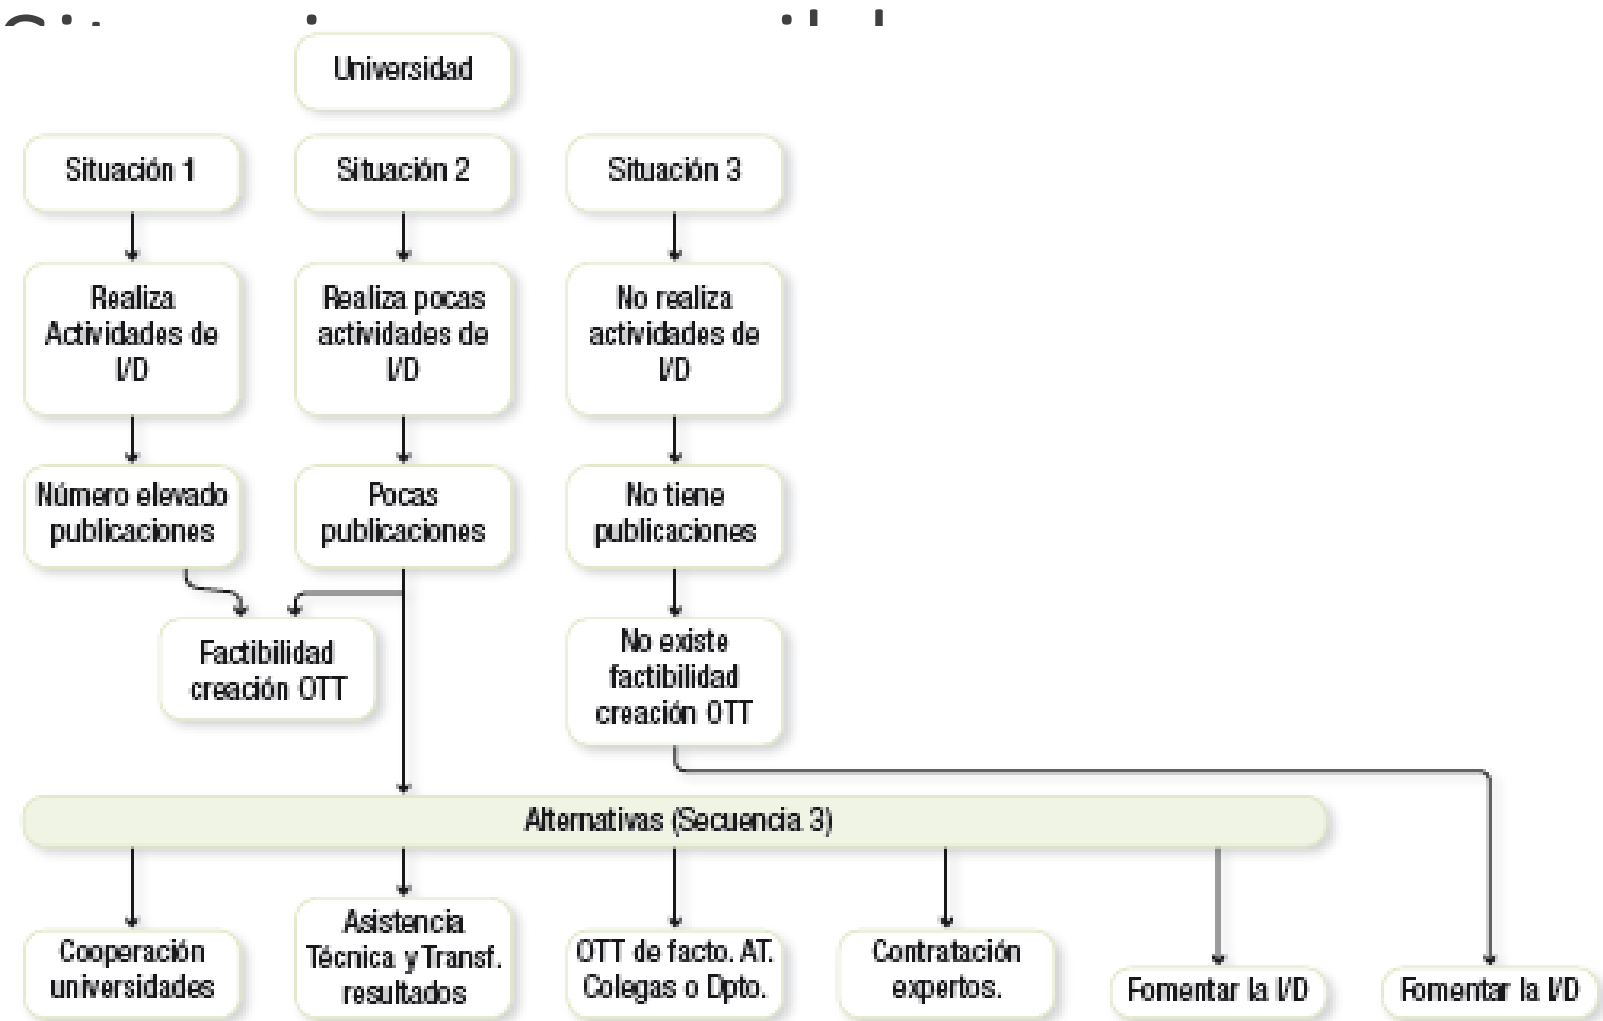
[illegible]

Universidad

Situación 1

Situación 2

Situación 3

Realiza Actividades de I/D

Realiza pocas actividades de I/D

No realiza actividades de I/D

Número elevado publicaciones

Pocas publicaciones

No tiene publicaciones

Factibilidad creación OTT

No existe factibilidad creación OTT

Alternativas (Secuencia 3)

Cooperación universidades

Asistencia Técnica y Transf. resultados

OTT de facto. AT. Colegas o Dpto.

Contratación expertos.

Fomentar la I/D

Fomentar la I/D